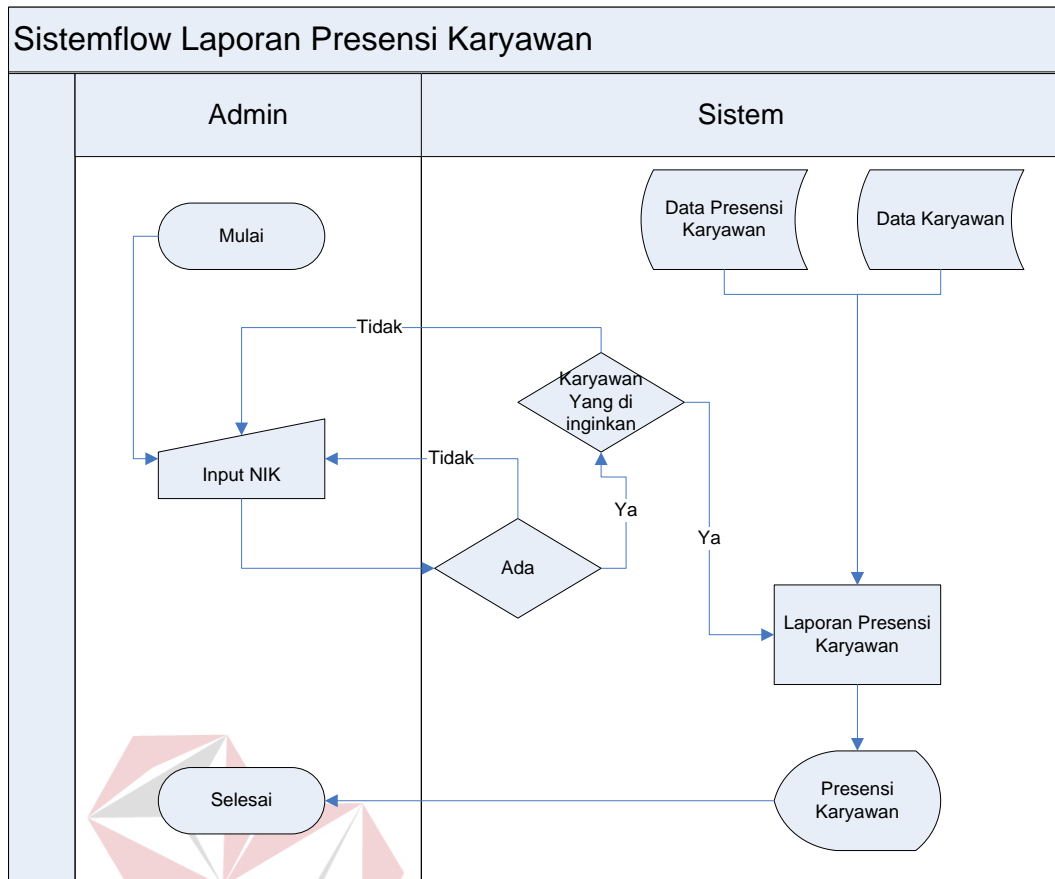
Sistemflow Laporan Presensi Karyawan

Admin

Sistem

Data Presensi Karyawan

Data Karyawan

Mulai

Tidak

Karyawan Yang di inginkan

Input NIK

Tidak

Ya

Ya

Ada

Laporan Presensi Karyawan

Selesai

Presensi Karyawan